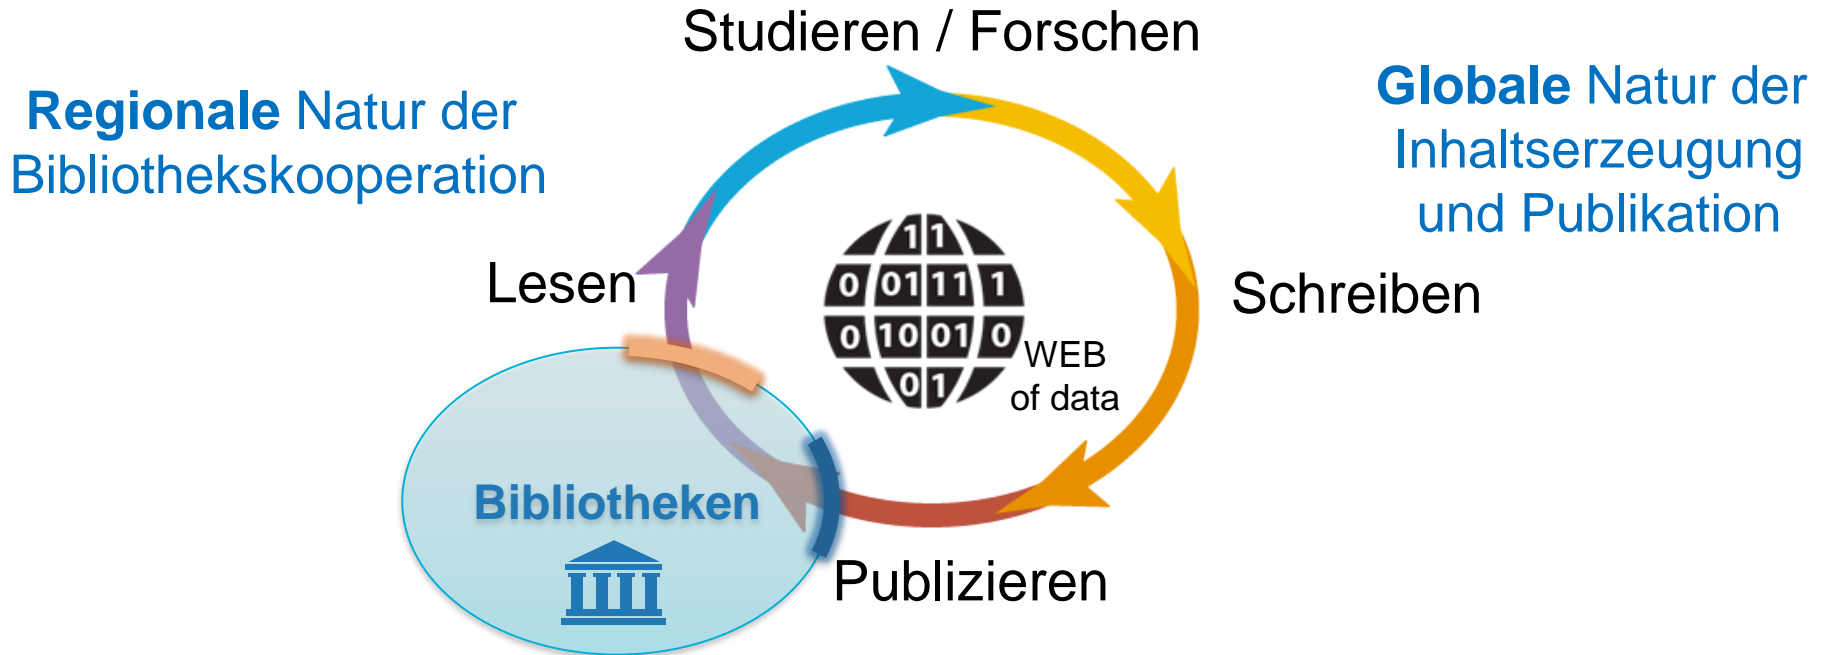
Studieren / Forschen

Regionale Natur der Bibliothekskooperation

Globale Natur der Inhaltserzeugung und Publikation

Lesen

Schreiben

11
0 0111 1
0 10 01 0
01

WEB of data

Bibliotheken

Publizieren